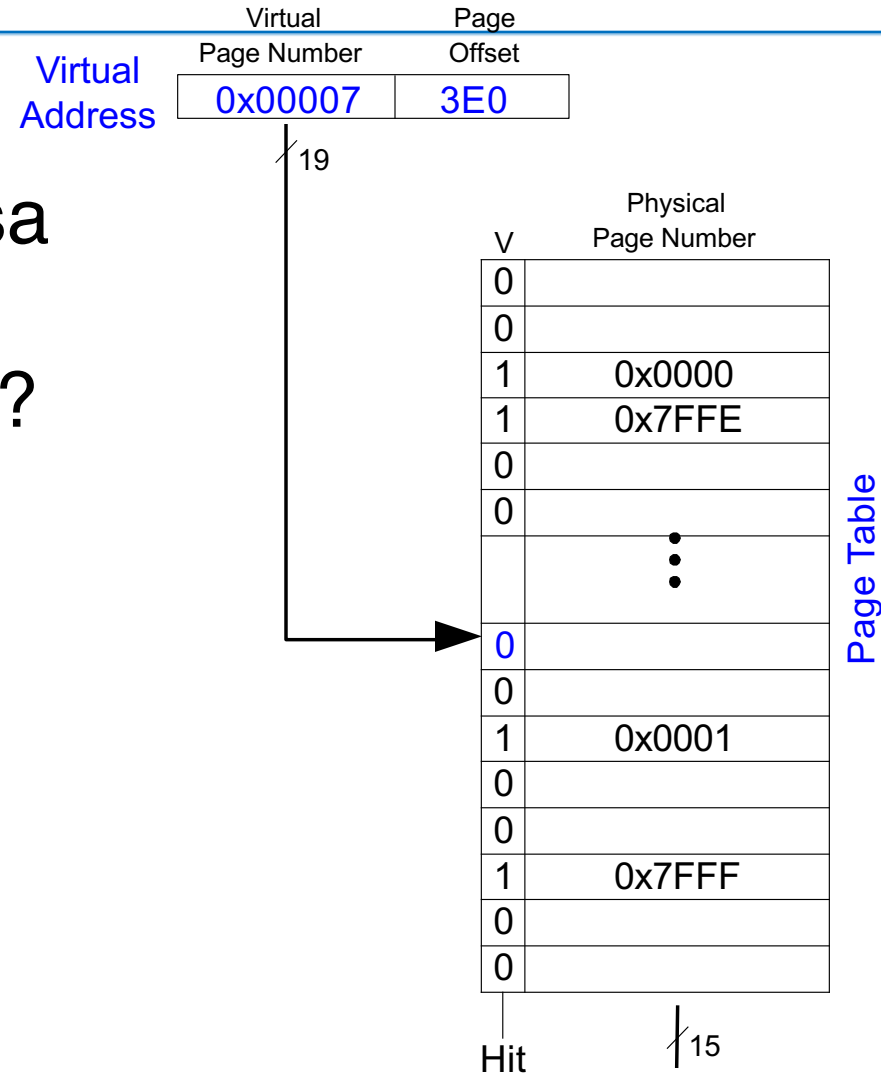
Virtual Address

| Virtual Page Number | Page Offset |
|---|---|
| 0x00007 | 3E0 |

19

sa

?

| V | Physical Page Number |
|---|---|
| 0 | |
| 0 | |
| 1 | 0x0000 |
| 1 | 0x7FFE |
| 0 | |
| 0 | |
| | ⋮ |
| 0 | |
| 0 | |
| 1 | 0x0001 |
| 0 | |
| 0 | |
| 1 | 0x7FFF |
| 0 | |
| 0 | |

Page Table

Hit

15